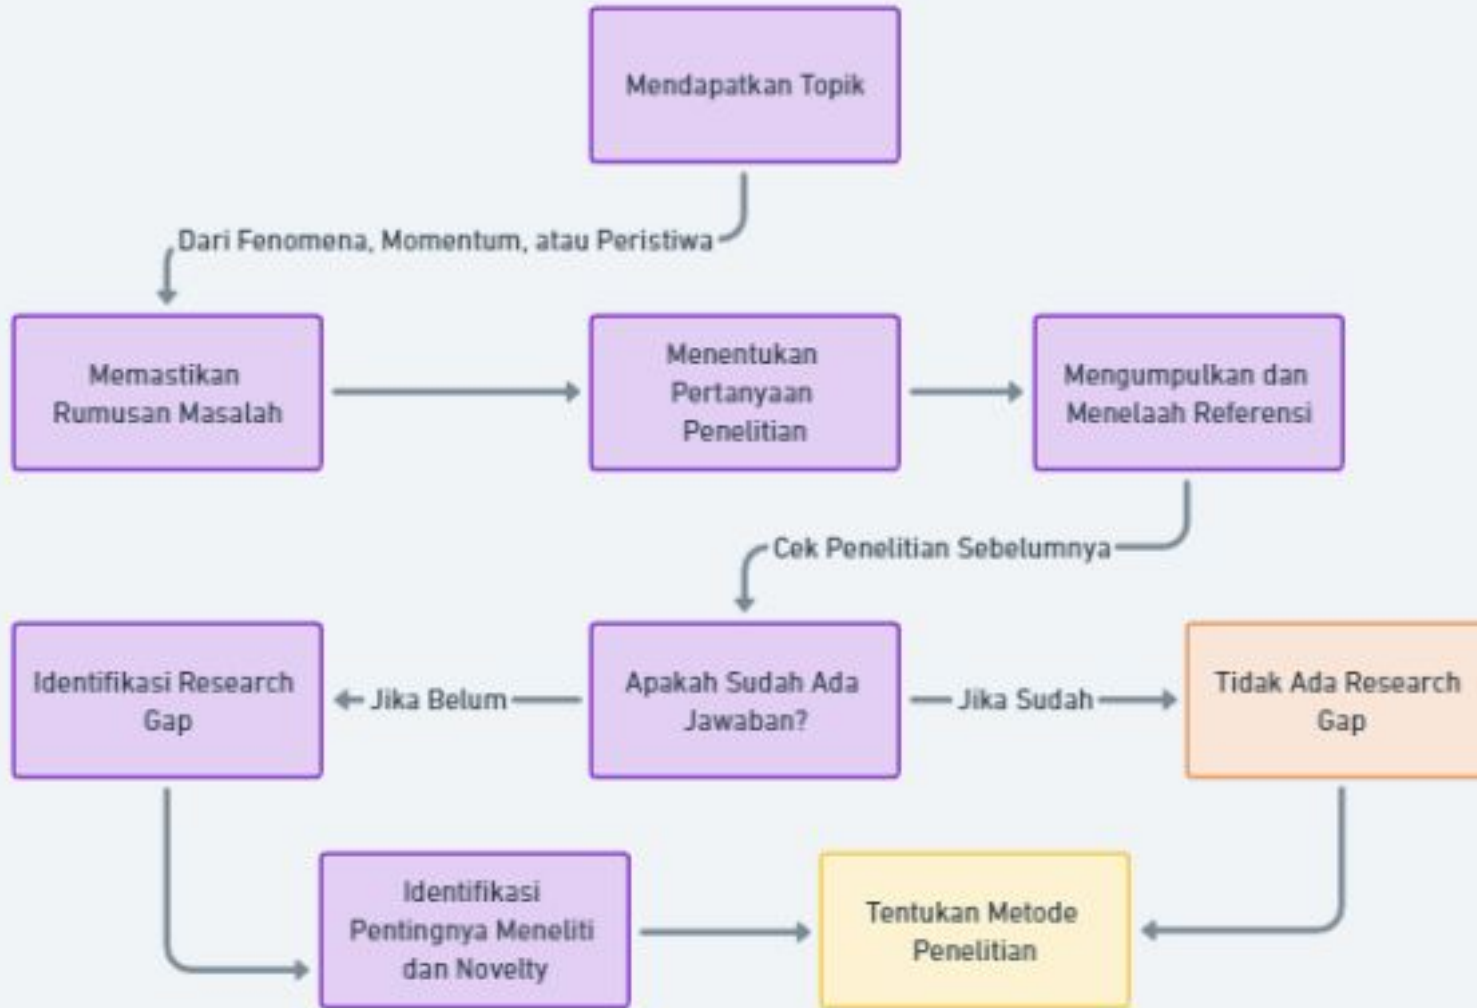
Mendapatkan Topik

Dari Fenomena, Momentum, atau Peristiwa

Memastikan Rumusan Masalah

Menentukan Pertanyaan Penelitian

Mengumpulkan dan Menelaah Referensi

Cek Penelitian Sebelumnya

Identifikasi Research Gap

Jika Belum

Apakah Sudah Ada Jawaban?

Jika Sudah

Tidak Ada Research Gap

Identifikasi Pentingnya Meneliti dan Novelty

Tentukan Metode Penelitian